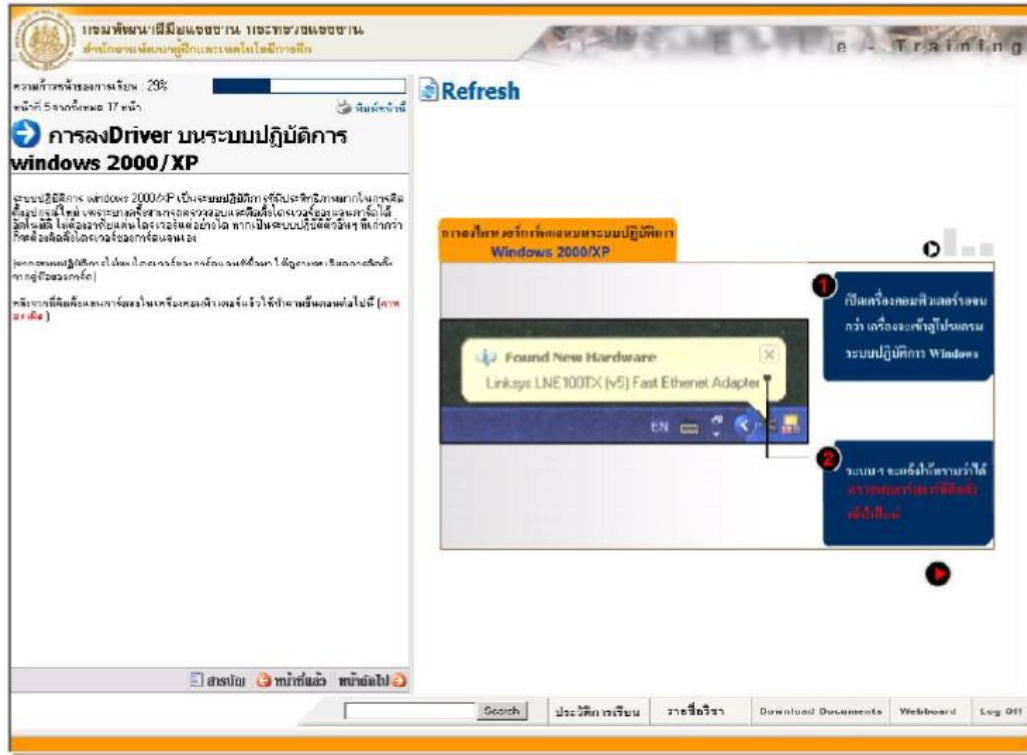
กรมพัฒนาฝีมือแรงงาน กระทรวงแรงงาน
สำนักงานพัฒนาผู้ฝึกและเทคโนโลยีการฝึก

e - Training

ความก้าวหน้าของการเรียน : 29%
หน้าที่ 5 จากทั้งหมด 17 หน้า
พิมพ์หน้านี้

การลงDriver บนระบบปฏิบัติการ windows 2000/XP

ระบบปฏิบัติการ windows 2000/XP เป็นระบบปฏิบัติการที่มีประสิทธิภาพมากในการติดตั้งอุปกรณ์ใหม่ เพราะสามารถตรวจสอบและติดตั้งไดรเวอร์ของแลนการ์ดได้อัตโนมัติ ไม่ต้องอาศัยแผ่นไดรเวอร์แต่อย่างใด หากเป็นระบบปฏิบัติการอื่นๆ ที่เก่ากว่าก็ต้องติดตั้งไดรเวอร์ของการ์ดแลนเอง

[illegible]

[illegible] (ดูภาพประกอบ)

Refresh

การลงไดรเวอร์การ์ดแลนบนระบบปฏิบัติการ Windows 2000/XP

1 เปิดเครื่องคอมพิวเตอร์รอจนกว่า เครื่องจะเข้าสู่โปรแกรมระบบปฏิบัติการ Windows

Found New Hardware
Linksys LNE100TX (v5) Fast Ethernet Adapter

EN

2 ระบบฯ จะแจ้งให้ทราบว่าได้ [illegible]

สารบัญ หน้าที่แล้ว หน้าต่อไป

Search
ประวัติการเรียน
รายชื่อวิชา
Download Documents
Webboard
Log Off